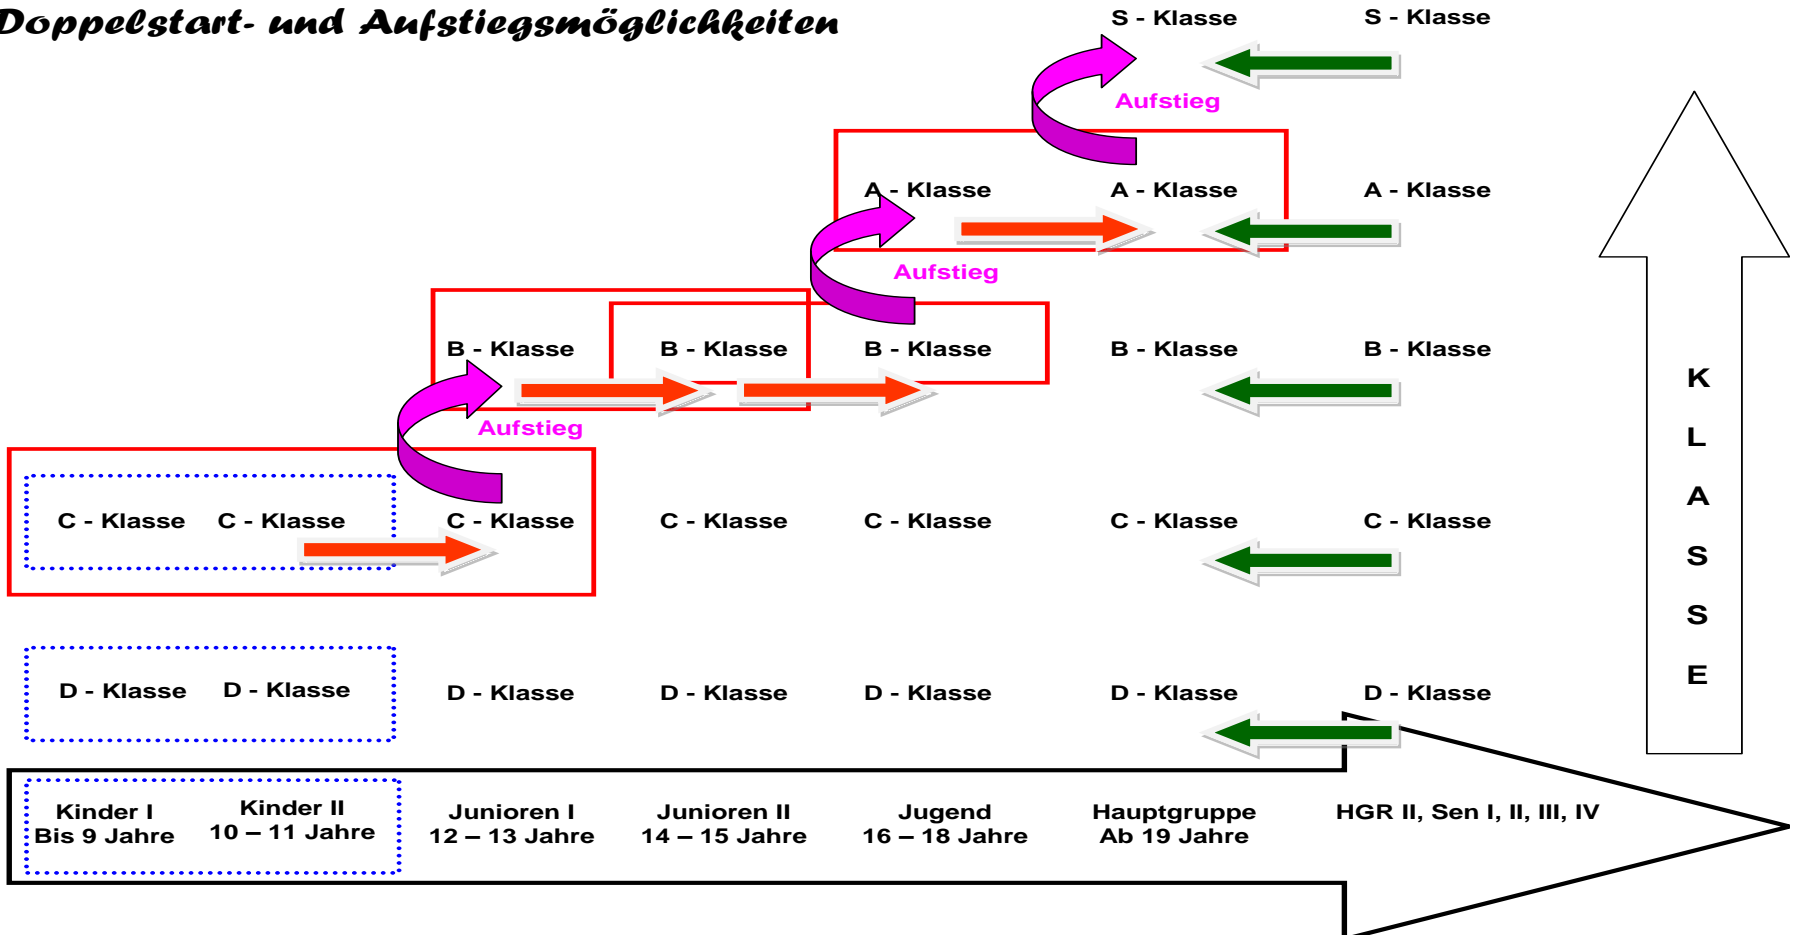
Doppelstart- und Aufstiegsmöglichkeiten

S - Klasse S - Klasse

Aufstieg

A - Klasse A - Klasse A - Klasse

Aufstieg

B - Klasse B - Klasse B - Klasse B - Klasse B - Klasse

Aufstieg

C - Klasse C - Klasse C - Klasse C - Klasse C - Klasse C - Klasse C - Klasse

D - Klasse D - Klasse D - Klasse D - Klasse D - Klasse D - Klasse D - Klasse

K L A S S E

Kinder I Bis 9 Jahre
Kinder II 10 – 11 Jahre
Junioren I 12 – 13 Jahre
Junioren II 14 – 15 Jahre
Jugend 16 – 18 Jahre
Hauptgruppe Ab 19 Jahre
HGR II, Sen I, II, III, IV